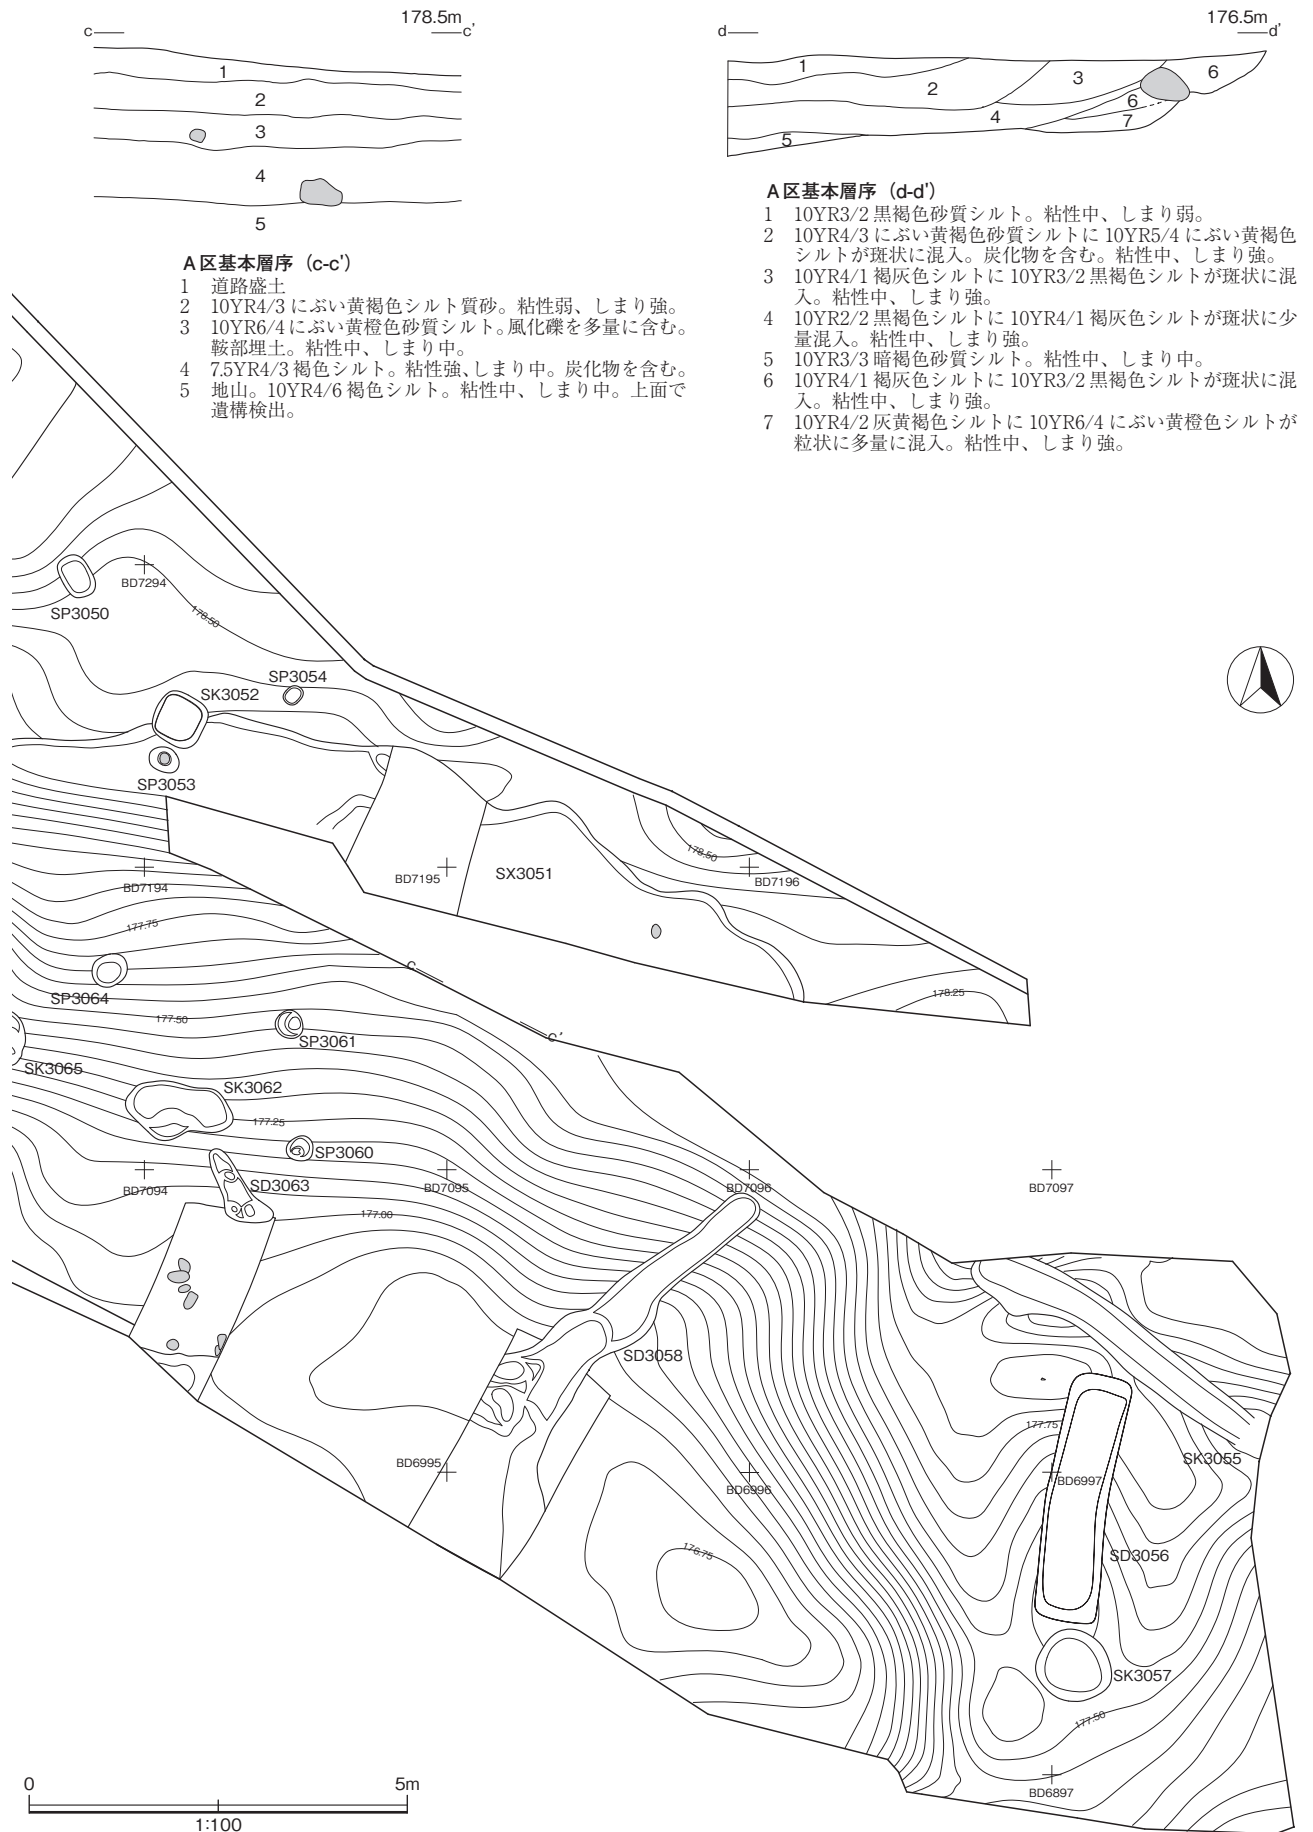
c
178.5m
c'
1
2
3
4
5

A区基本層序（c-c'）
1 道路盛土
2 10YR4/3 にぶい黄褐色シルト質砂。粘性弱、しまり強。
3 10YR6/4 にぶい黄橙色砂質シルト。風化礫を多量に含む。鞍部埋土。粘性中、しまり中。
4 7.5YR4/3 褐色シルト。粘性強、しまり中。炭化物を含む。
5 地山。10YR4/6 褐色シルト。粘性中、しまり中。上面で遺構検出。

d
176.5m
d'
1
2
3
6
6
4
7
5

A区基本層序（d-d'）
1 10YR3/2 黒褐色砂質シルト。粘性中、しまり弱。
2 10YR4/3 にぶい黄褐色砂質シルトに 10YR5/4 にぶい黄褐色シルトが斑状に混入。炭化物を含む。粘性中、しまり強。
3 10YR4/1 褐灰色シルトに 10YR3/2 黒褐色シルトが斑状に混入。粘性中、しまり強。
4 10YR2/2 黒褐色シルトに 10YR4/1 褐灰色シルトが斑状に少量混入。粘性中、しまり強。
5 10YR3/3 暗褐色砂質シルト。粘性中、しまり中。
6 10YR4/1 褐灰色シルトに 10YR3/2 黒褐色シルトが斑状に混入。粘性中、しまり強。
7 10YR4/2 灰黄褐色シルトに 10YR6/4 にぶい黄橙色シルトが粒状に多量に混入。粘性中、しまり強。

BD7294
SP3050
178.50
SP3054
SK3052
SP3053
BD7194
BD7195
SX3051
178.50
BD7196
177.75
SP3064
c
177.50
SP3061
c'
178.25
SK3065
SK3062
177.25
SP3060
BD7094
SD3063
BD7095
BD7096
BD7097
177.00
SD3058
BD6995
BD6996
177.75
BD6997
SK3055
176.75
SD3056
SK3057
177.50
BD6897
0
5m
1:100